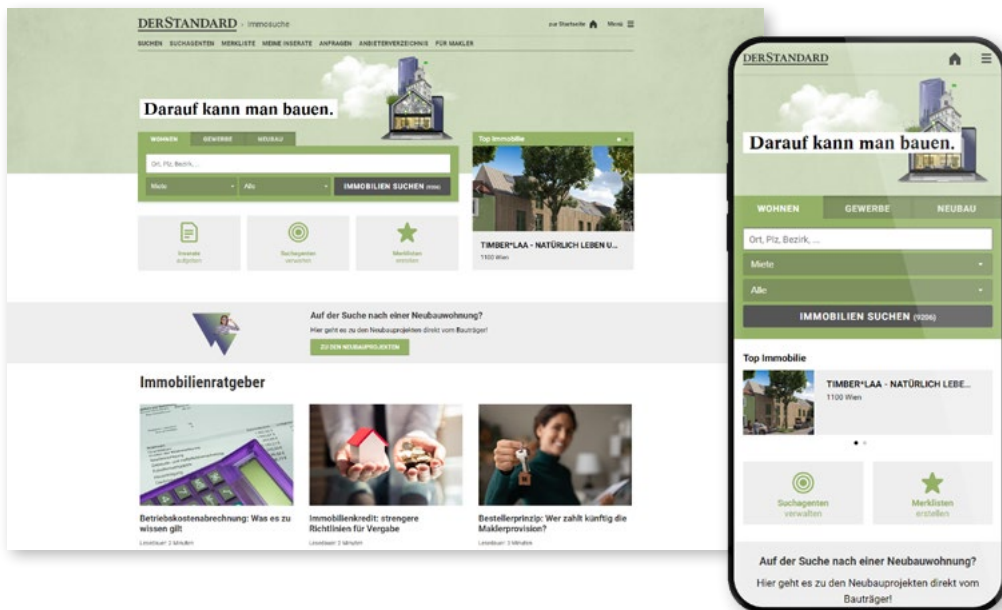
DERSTANDARD › Immosuche

zur Startseite Menü

SUCHEN SUCHAGENTEN MERKLISTE MEINE INSERATE ANFRAGEN ANBIETERVERZEICHNIS FÜR MAKLER

Darauf kann man bauen.

WOHNEN GEWERBE NEUBAU

Ort, Plz, Bezirk, ...

Miete Alle IMMOBILIEN SUCHEN (9206)

Top Immobilie

TIMBER°LAA - NATÜRLICH LEBEN U...

1100 Wien

Inserate aufgeben

Suchagenten verwalten

Merklisten erstellen

Auf der Suche nach einer Neubauwohnung?

Hier geht es zu den Neubauprojekten direkt vom Bauträger!

ZU DEN NEUBAUPROJEKTEN

Immobilienratgeber

Betriebskostenabrechnung: Was es zu wissen gilt

Lesedauer: 2 Minuten

Immobilienkredit: strengere Richtlinien für Vergabe

Lesedauer: 2 Minuten

Bestellerprinzip: Wer zahlt künftig die Maklerprovision?

Lesedauer: 3 Minuten

DERSTANDARD

Darauf kann man bauen.

WOHNEN GEWERBE NEUBAU

Ort, Plz, Bezirk, ...

Miete

Alle

IMMOBILIEN SUCHEN (9206)

Top Immobilie

TIMBER°LAA - NATÜRLICH LEBE...

1100 Wien

Suchagenten verwalten

Merklisten erstellen

Auf der Suche nach einer Neubauwohnung?

Hier geht es zu den Neubauprojekten direkt vom Bauträger!